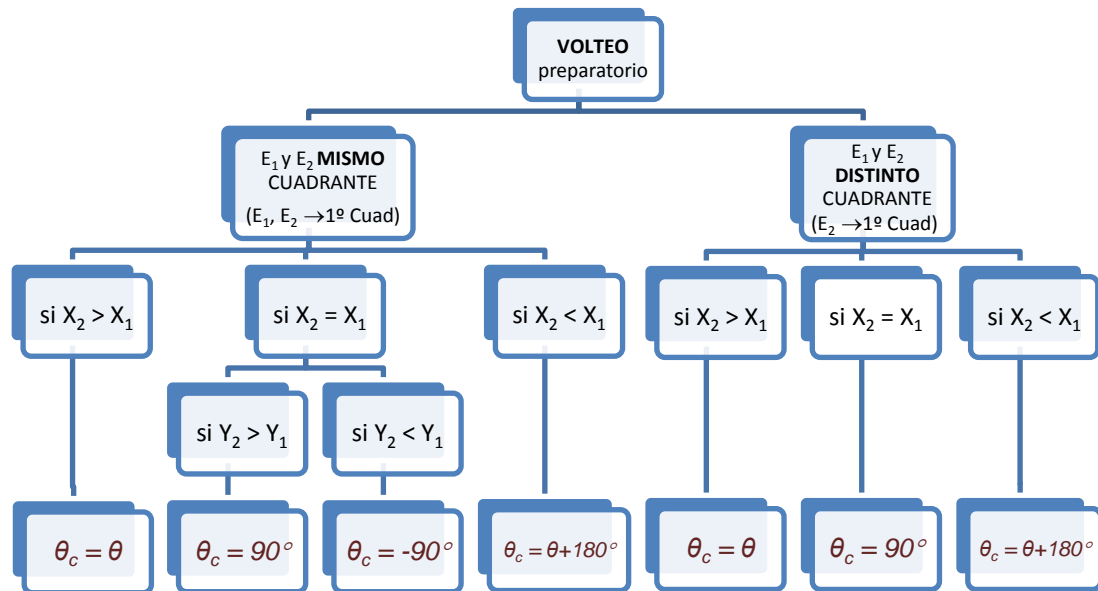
**VOLTEO**
preparatorio

$E_1$ y $E_2$ **MISMO** CUADRANTE ($E_1$, $E_2$ $\rightarrow$1º Cuad)

$E_1$ y $E_2$ **DISTINTO** CUADRANTE ($E_2$ $\rightarrow$1º Cuad)

si $X_2 > X_1$

si $X_2 = X_1$

si $X_2 < X_1$

si $X_2 > X_1$

si $X_2 = X_1$

si $X_2 < X_1$

si $Y_2 > Y_1$

si $Y_2 < Y_1$

$\theta_c = \theta$

$\theta_c = 90°$

$\theta_c = -90°$

$\theta_c = \theta+180°$

$\theta_c = \theta$

$\theta_c = 90°$

$\theta_c = \theta+180°$